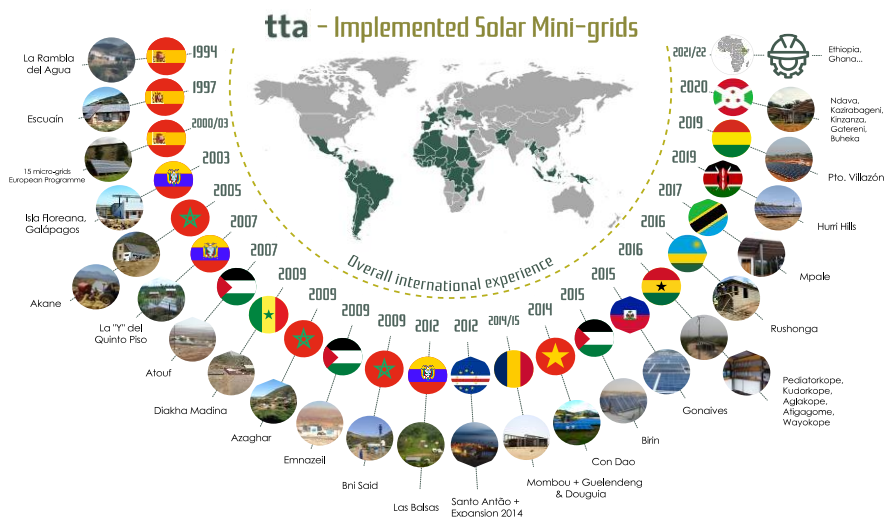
tta - Implemented Solar Mini-grids

Overall international experience

1994
La Rambla del Agua

1997
Escuain

2000/03
15 micro-grids European Programme

2003
Isla Floreana, Galápagos

2005
Akane

2007
La "Y" del Quinto Piso

2007
Atouf

2009
Diakha Madina

2009
Azaghar

2009
Emnazeil

2009
Bni Said

2012
Las Balsas

2012
Santo Antão + Expansion 2014

2014/15
Mombou + Guelendeng & Douguia

2014
Con Dao

2015
Birin

2015
Gonaives

2016
Pediatorkope, Kudorkope, Aglakope, Atigagome, Wayokope

2016
Rushonga

2017
Mpale

2019
Hurri Hills

2019
Pto. Villazón

2020
Ndava, Kazirabageni, Kinzanza, Gatereni, Buheka

2021/22
Ethiopia, Ghana...